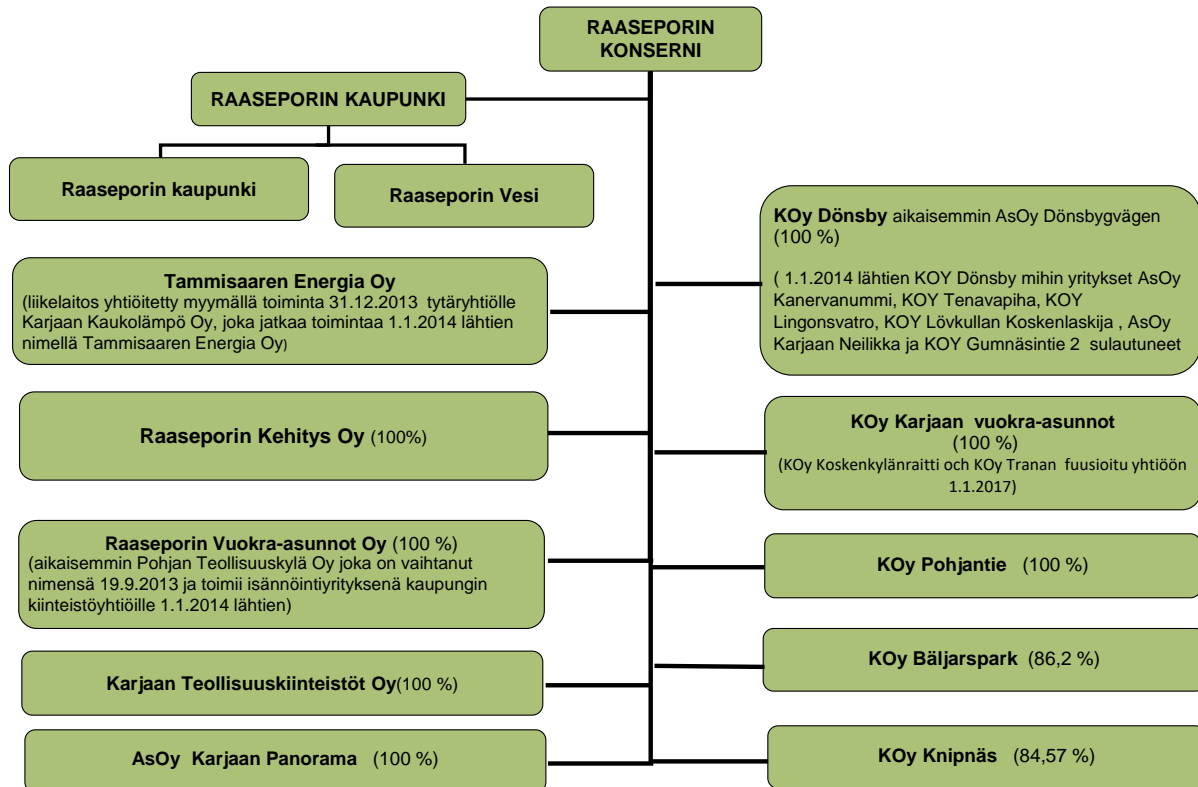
RAASEPORIN KONSERNI

RAASEPORIN KAUPUNKI

Raaseporin kaupunki

Raaseporin Vesi

Tammisaaren Energia Oy
(liikelaitos yhtiöitetty myymällä toiminta 31.12.2013 tytäryhtiölle Karjaan Kaukolämpö Oy, joka jatkaa toimintaa 1.1.2014 lähtien nimellä Tammisaaren Energia Oy)

Raaseporin Kehitys Oy (100%)

Raaseporin Vuokra-asunnot Oy (100 %)
(aikaisemmin Pohjan Teollisuuskylä Oy joka on vaihtanut nimensä 19.9.2013 ja toimii isännöintiyrityksenä kaupungin kiinteistöyhtiöille 1.1.2014 lähtien)

Karjaan Teollisuuskiinteistöt Oy(100 %)

AsOy Karjaan Panorama (100 %)

KOy Dönsby aikaisemmin AsOy Dönsbygvägen (100 %)

( 1.1.2014 lähtien KOY Dönsby mihin yritykset AsOy Kanervanummi, KOY Tenavapiha, KOY Lingonsvatro, KOY Lövkullan Koskenlaskija , AsOy Karjaan Neilikka ja KOY Gumnäsintie 2 sulautuneet

KOy Karjaan vuokra-asunnot
(100 %)
(KOy Koskenkylänraitti och KOy Tranan fuusioitu yhtiöön 1.1.2017)

KOy Pohjantie (100 %)

KOy Bäljarspark (86,2 %)

KOy Knipnäs (84,57 %)